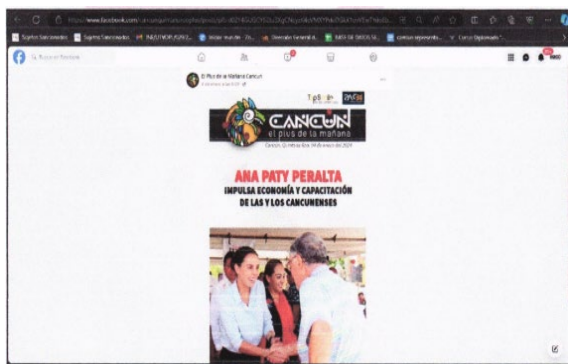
https://www.facebook.com/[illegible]

Q Buscar en Facebook

El Plus de la Mañana Cancún

CANCÚN
el plus de la mañana

Cancún, Q. Roo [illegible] de enero de 2024

ANA PATY PERALTA
IMPULSA ECONOMÍA Y CAPACITACIÓN DE LAS Y LOS CANCUNENSES